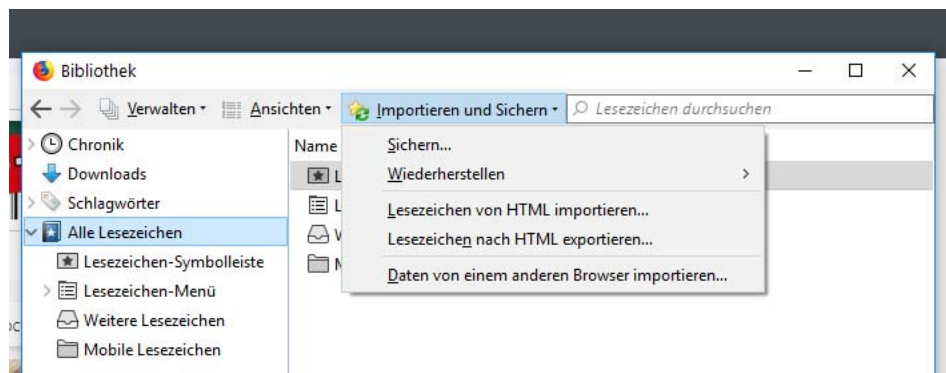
Bibliothek

Verwalten Ansichten Importieren und Sichern Lesezeichen durchsuchen

Chronik
Downloads
Schlagwörter
Alle Lesezeichen
Lesezeichen-Symbolleiste
Lesezeichen-Menü
Weitere Lesezeichen
Mobile Lesezeichen

Name
L
L
W
M

Sichern...
Wiederherstellen
Lesezeichen von HTML importieren...
Lesezeichen nach HTML exportieren...
Daten von einem anderen Browser importieren...